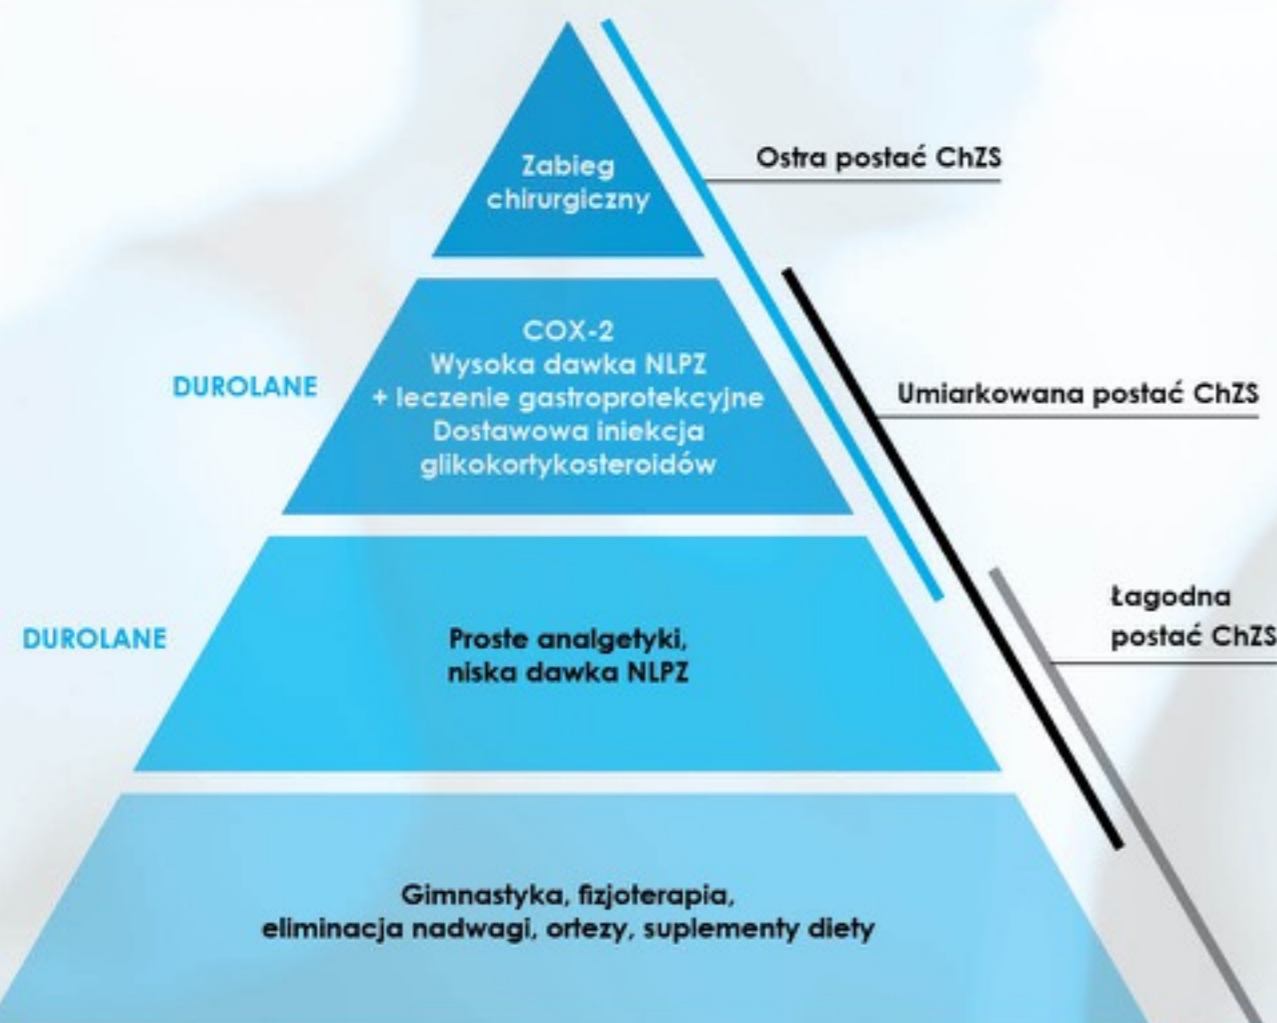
Zabieg chirurgiczny

Ostra postać ChZS

COX-2
Wysoka dawka NLPZ
+ leczenie gastroprotekcyjne
Dostawowa iniekcja glikokortykosteroidów

DUROLANE

Umiarkowana postać ChZS

Łagodna postać ChZS

DUROLANE

Proste analgetyki, niska dawka NLPZ

Gimnastyka, fizjoterapia, eliminacja nadwagi, ortezy, suplementy diety